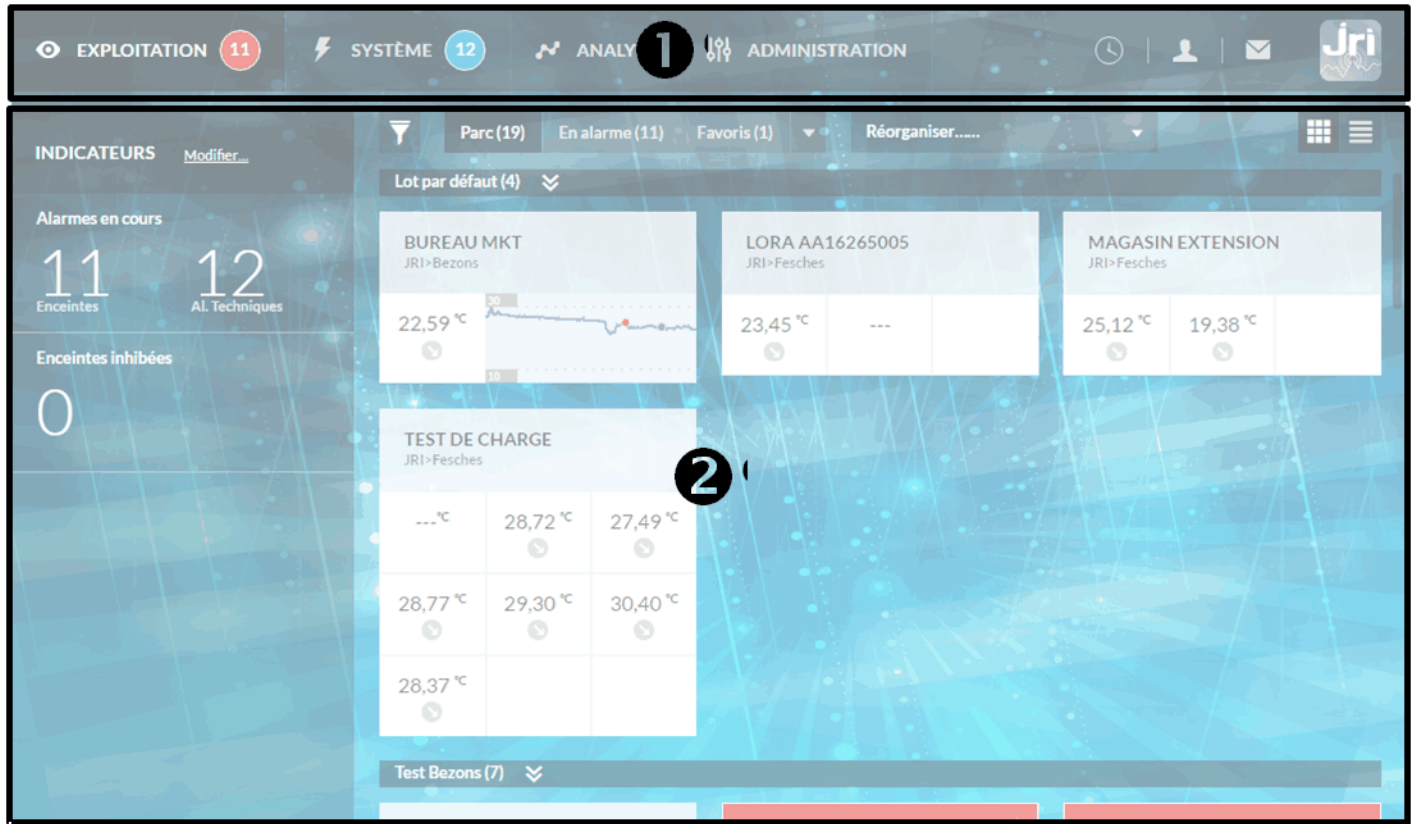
EXPLOITATION 11
SYSTÈME 12
ANALY
1
ADMINISTRATION

jri

INDICATEURS Modifier...

Alarmes en cours
11 Enceintes
12 Al. Techniques

Enceintes inhibées
0

Parc (19) En alarme (11) Favoris (1) Réorganiser......

Lot par défaut (4)

BUREAU MKT
JRI>Bezons
22,59 °C
30
10

LORA AA16265005
JRI>Fesches
23,45 °C
---

MAGASIN EXTENSION
JRI>Fesches
25,12 °C
19,38 °C

TEST DE CHARGE
JRI>Fesches
---°C
28,72 °C
27,49 °C
28,77 °C
29,30 °C
30,40 °C
28,37 °C

2

Test Bezons (7)